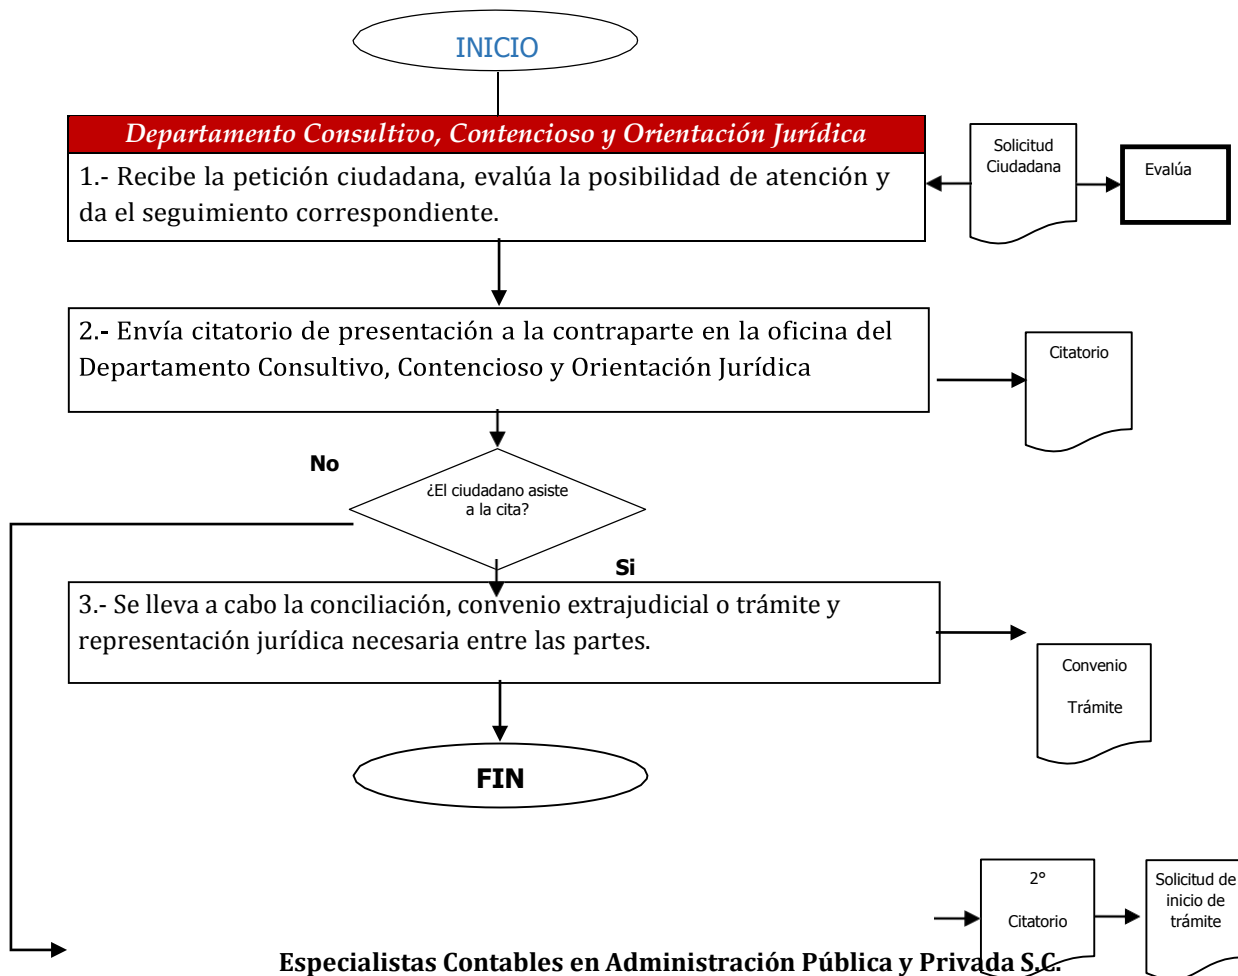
INICIO

Departamento Consultivo, Contencioso y Orientación Jurídica

1.- Recibe la petición ciudadana, evalúa la posibilidad de atención y da el seguimiento correspondiente.

Solicitud Ciudadana

Evalúa

2.- Envía citatorio de presentación a la contraparte en la oficina del Departamento Consultivo, Contencioso y Orientación Jurídica

Citatorio

No

¿El ciudadano asiste a la cita?

Si

3.- Se lleva a cabo la conciliación, convenio extrajudicial o trámite y representación jurídica necesaria entre las partes.

Convenio

Trámite

FIN

2°

Citatorio

Solicitud de inicio de trámite

Especialistas Contables en Administración Pública y Privada S.C.